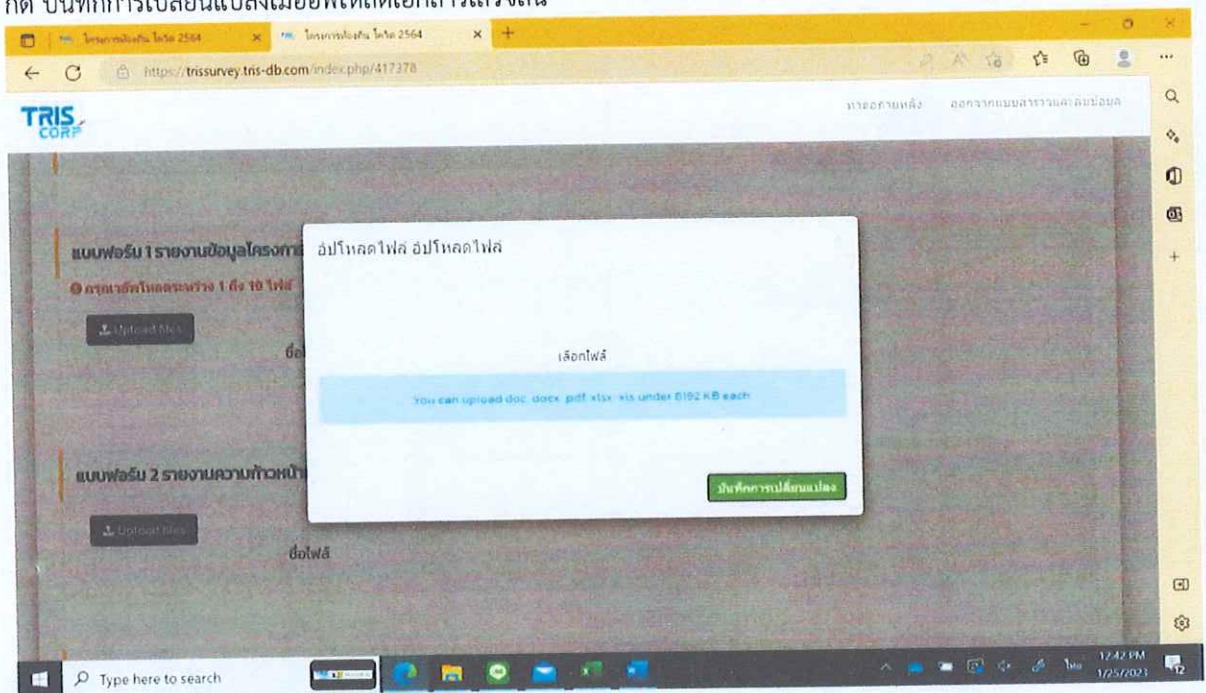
กด บันทึกการเปลี่ยนแปลงเมื่ออัพโหลดเอกสารเสร็จสิ้น

โครงการป้องกัน โควิด 2564
โครงการป้องกัน โควิด 2564

https://trissurvey.tris-db.com/index.php/417378

TRIS CORP

หายอกายหลัง ออกจากแบบสำรวจและลบข้อมูล

แบบฟอร์ม 1 รายงานข้อมูลโครงการ

กรุณาอัพโหลดระหว่าง 1 ถึง 10 ไฟล์

Upload files

ชื่อไฟล์

อัปโหลดไฟล์ อัปโหลดไฟล์

เลือกไฟล์

You can upload doc, docx, pdf, xlsx, xls under 8192 KB each

บันทึกการเปลี่ยนแปลง

แบบฟอร์ม 2 รายงานความก้าวหน้า

Upload files

ชื่อไฟล์

Type here to search

12:42 PM
1/25/2023